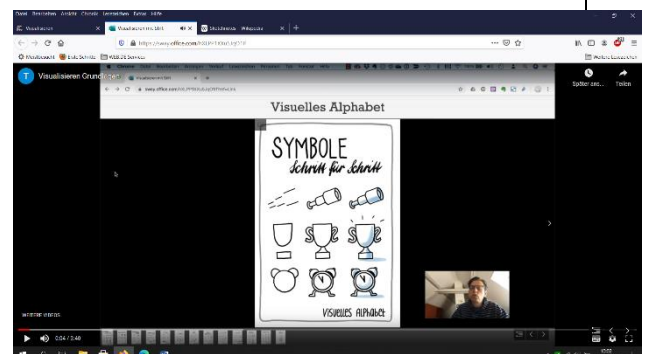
Datei Bearbeiten Ansicht Chronik Lesezeichen Extras Hilfe

Visualisieren

Visualisieren mit SkH

Sketchnotes - Wikipedia

https://sway.office.com/

Meistbesucht

Weitere Lesezeichen

T Visualisieren Grundlagen

Später ans...

Teilen

Visuelles Alphabet

SYMBOLE
Schritt für Schritt

VISUELLES ALPHABET

0:04 / 3:40

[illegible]